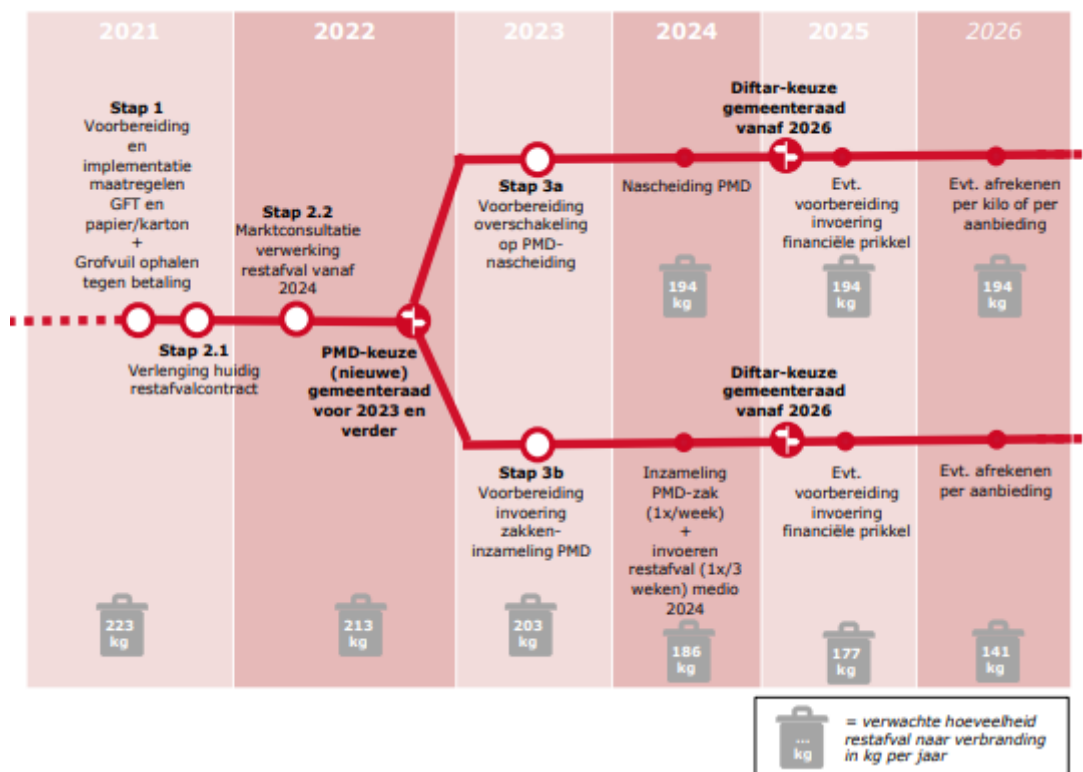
2021

2022

2023

2024

2025

2026

Stap 1
Voorbereiding en implementatie maatregelen GFT en papier/karton + Grofvuil ophalen tegen betaling

Stap 2.1
Verlenging huidig restafvalcontract

Stap 2.2
Marktconsultatie verwerking restafval vanaf 2024

PMD-keuze (nieuwe) gemeenteraad voor 2023 en verder

Stap 3a
Voorbereiding overschakeling op PMD-nascheiding

Nascheiding PMD

Diftar-keuze gemeenteraad vanaf 2026

Evt. voorbereiding invoering financiële prikkel

Evt. afrekenen per kilo of per aanbieding

194 kg

194 kg

194 kg

Stap 3b
Voorbereiding invoering zakken-inzameling PMD

Inzameling PMD-zak (1x/week) + invoeren restafval (1x/3 weken) medio 2024

Diftar-keuze gemeenteraad vanaf 2026

Evt. voorbereiding invoering financiële prikkel

Evt. afrekenen per aanbieding

223 kg

213 kg

203 kg

186 kg

177 kg

141 kg

... kg = verwachte hoeveelheid restafval naar verbranding in kg per jaar